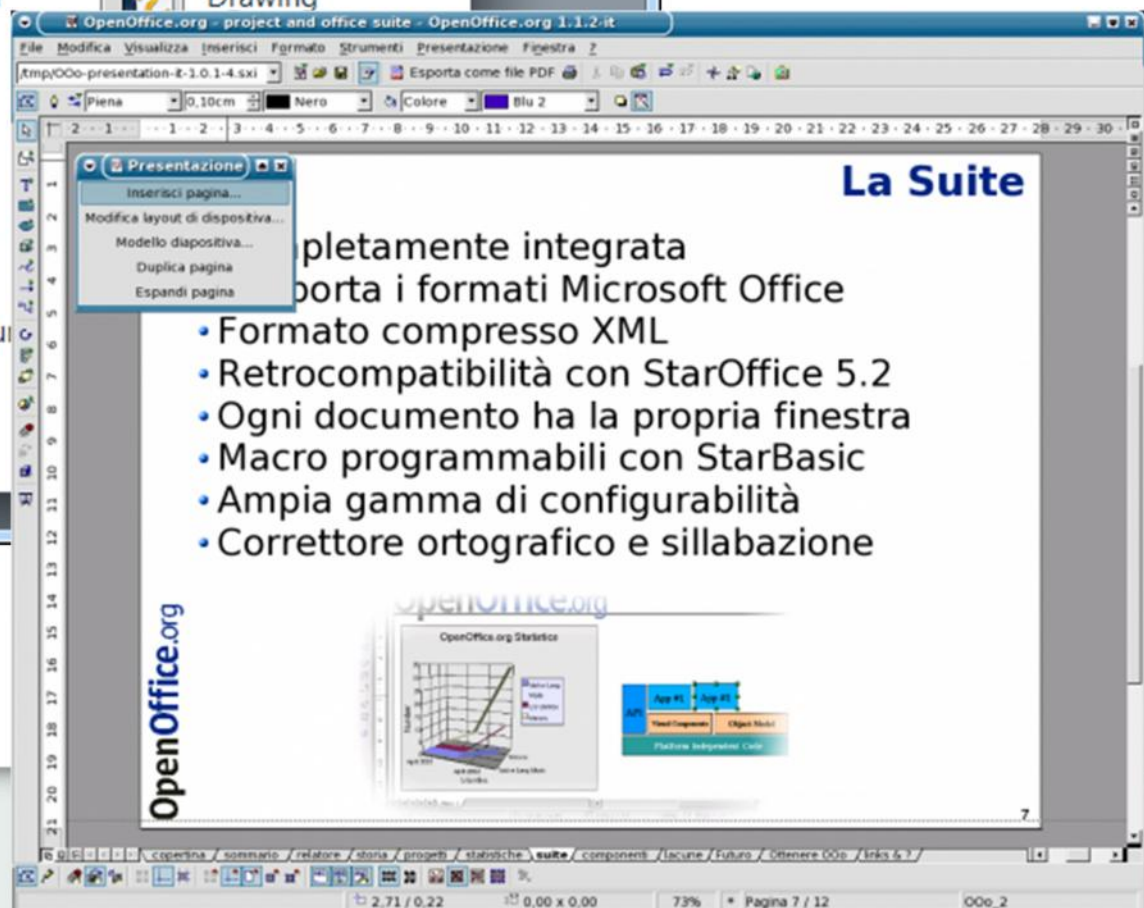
Drawing

OpenOffice.org - project and office suite - OpenOffice.org 1.1.2-it

File Modifica Visualizza Inserisci Formato Strumenti Presentazione Finestra ?

/tmp/OOo-presentation-it-1.0.1-4.sxi Esporta come file PDF

Piena 0,10cm Nero Colore Blu 2

2 1 1 2 3 4 5 6 7 8 9 10 11 12 13 14 15 16 17 18 19 20 21 22 23 24 25 26 27 28 29 30

Presentazione
Inserisci pagina...
Modifica layout di dispositiva...
Modello diapositiva...
Duplica pagina
Espandi pagina

La Suite

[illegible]pletamente integrata
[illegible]porta i formati Microsoft Office
• Formato compresso XML
• Retrocompatibilità con StarOffice 5.2
• Ogni documento ha la propria finestra
• Macro programmabili con StarBasic
• Ampia gamma di configurabilità
• Correttore ortografico e sillabazione

OpenOffice.org

OpenOffice.org Statistics

App #1 App #2
API
Visual Components Object Model
Platform Independent Code

7

copertina / sommario / relatore / storia / progetti / statistiche / suite / componenti / lacune / Futuro / Ottenere OOo / links & ? /

2,71 / 0,22 0,00 x 0,00 73% Pagina 7 / 12 OOo_2